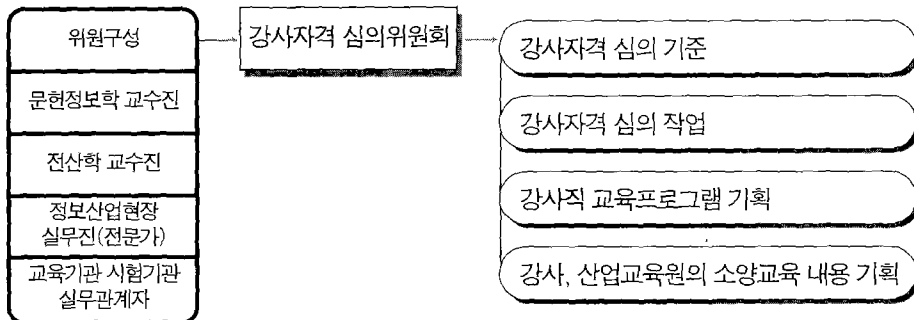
위원구성

문헌정보학 교수진

전산학 교수진

정보산업현장 실무진(전문가)

교육기관 시험기관 실무관계자

강사자격 심의위원회

강사자격 심의 기준

강사자격 심의 작업

강사직 교육프로그램 기획

강사, 산업교육원의 소양교육 내용 기획